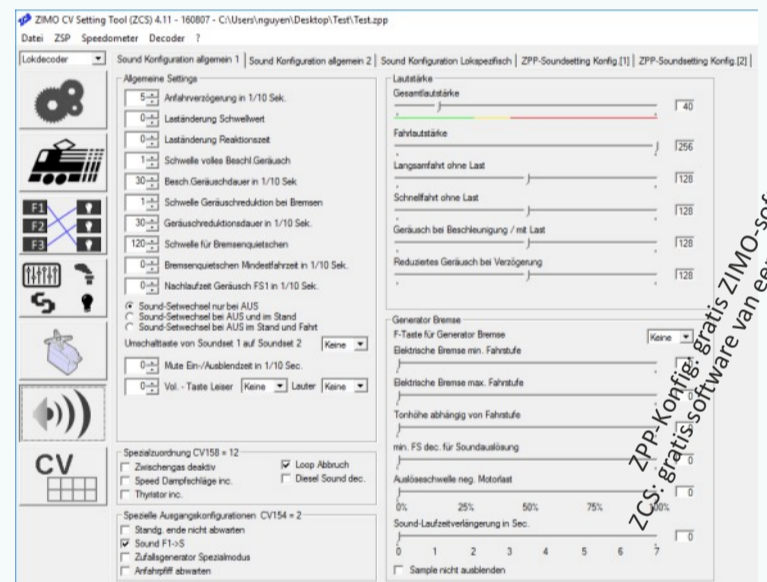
ZIMO CV Setting Tool (ZCS) 4.11 - 160807 - C:\Users\nguyen\Desktop\Test\Test.zpp
Datei ZSP Speedometer Decoder ?

Lokdecoder

Sound Konfiguration allgemein 1 | Sound Konfiguration allgemein 2 | Sound Konfiguration Lokspezifisch | ZPP-Soundsetting Konfig.[1] | ZPP-Soundsetting Konfig.[2]

Allgemeine Settings
5 Anfahrverzögerung in 1/10 Sek.
0 Laständerung Schwellwert
0 Laständerung Reaktionszeit
1 Schwelle volles Beschl.Geräusch
30 Besch.Geräuschdauer in 1/10 Sek.
1 Schwelle Geräuschreduktion bei Bremsen
30 Geräuschreduktionsdauer in 1/10 Sek.
120 Schwelle für Bremsenquietschen
0 Bremsenquietschen Mindestfahrzeit in 1/10 Sek.
0 Nachlaufzeit Geräusch FS1 in 1/10 Sek.
Sound-Setwechsel nur bei AUS
Sound-Setwechsel bei AUS und im Stand
Sound-Setwechsel bei AUS im Stand und Fahrt
Umschalttaste von Soundset 1 auf Soundset 2 Keine
0 Mute Ein-/Ausblendzeit in 1/10 Sec.
0 Vol. - Taste Leiser Keine Lauter Keine

Lautstärke
Gesamtlautstärke
40
Fahrtlautstärke
256
Langsamfahrt ohne Last
128
Schnellfahrt ohne Last
128
Geräusch bei Beschleunigung / mit Last
128
Reduziertes Geräusch bei Verzögerung
128

F1 F2 F3

CV

Spezialzuordnung CV158 = 12
Zwischengas deaktiv
Loop Abbruch
Speed Dampfschläge inc.
Diesel Sound dec.
Thyristor inc.

Spezielle Ausgangskonfigurationen CV154 = 2
Standg. ende nicht abwarten
Sound F1->S
Zufallsgenerator Spezialmodus
Anfahrpfiff abwarten

Generator Bremse
F-Taste für Generator Bremse Keine
Elektrische Bremse min. Fahrstufe
Elektrische Bremse max. Fahrstufe
Tonhöhe abhängig von Fahrstufe
min. FS dec. für Soundauslösung
0
Auslöseschwelle neg. Motorlast
0
0% 25% 50% 75% 100%
Sound-Laufzeitverlängerung in Sec.
0
0 1 2 3 4 5 6 7
Sample nicht ausblenden

ZPP-Konfig: gratis ZIMO-sof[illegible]
ZCS: gratis software van ee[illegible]